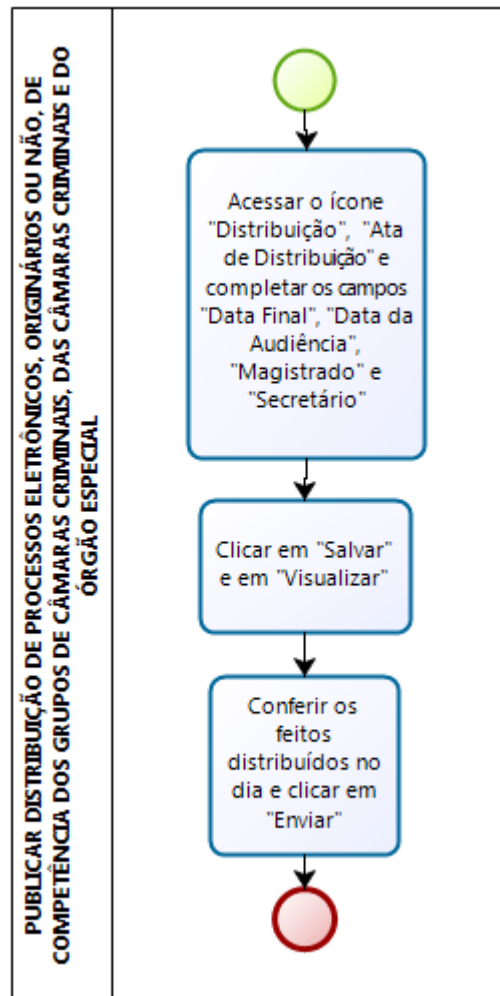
PUBLICAR DISTRIBUIÇÃO DE PROCESSOS ELETRÔNICOS, ORIGINÁRIOS OU NÃO, DE COMPETÊNCIA DOS GRUPOS DE CÂMARAS CRIMINAIS, DAS CÂMARAS CRIMINAIS E DO ÓRGÃO ESPECIAL

Acessar o ícone "Distribuição", "Ata de Distribuição" e completar os campos "Data Final", "Data da Audiência", "Magistrado" e "Secretário"

Clicar em "Salvar" e em "Visualizar"

Conferir os feitos distribuídos no dia e clicar em "Enviar"